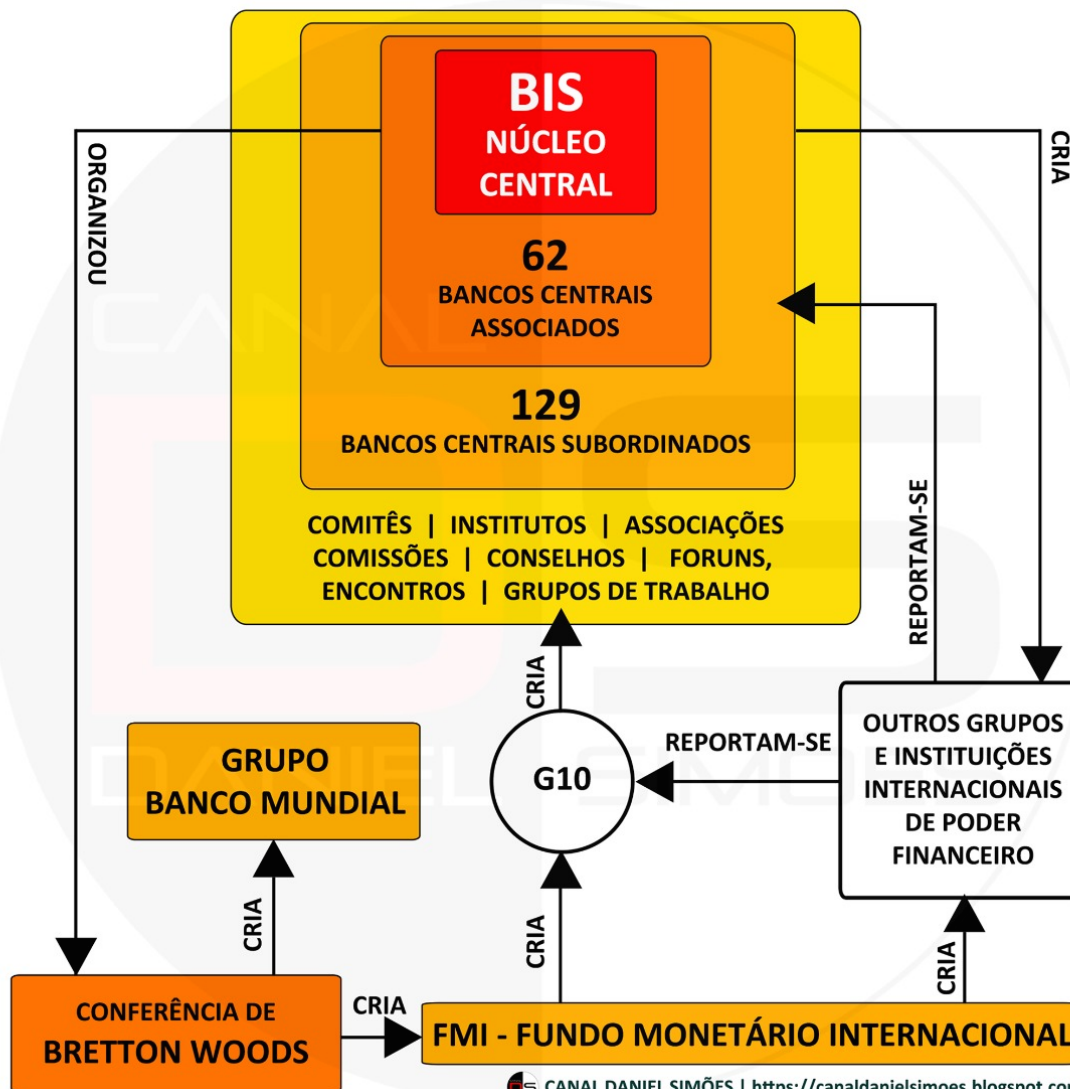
BIS
NÚCLEO
CENTRAL

62
BANCOS CENTRAIS
ASSOCIADOS

129
BANCOS CENTRAIS SUBORDINADOS

COMITÊS | INSTITUTOS | ASSOCIAÇÕES
COMISSÕES | CONSELHOS | FORUNS,
ENCONTROS | GRUPOS DE TRABALHO

ORGANIZOU

CRIA

REPORTAM-SE

CRIA

OUTROS GRUPOS
E INSTITUIÇÕES
INTERNACIONAIS
DE PODER
FINANCEIRO

REPORTAM-SE

G10

GRUPO
BANCO MUNDIAL

CRIA

CRIA

CRIA

CONFERÊNCIA DE
BRETTON WOODS

CRIA

FMI - FUNDO MONETÁRIO INTERNACIONAL

CANAL DANIEL SIMÕES | https://canaldanielsimoes.blogspot.co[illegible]